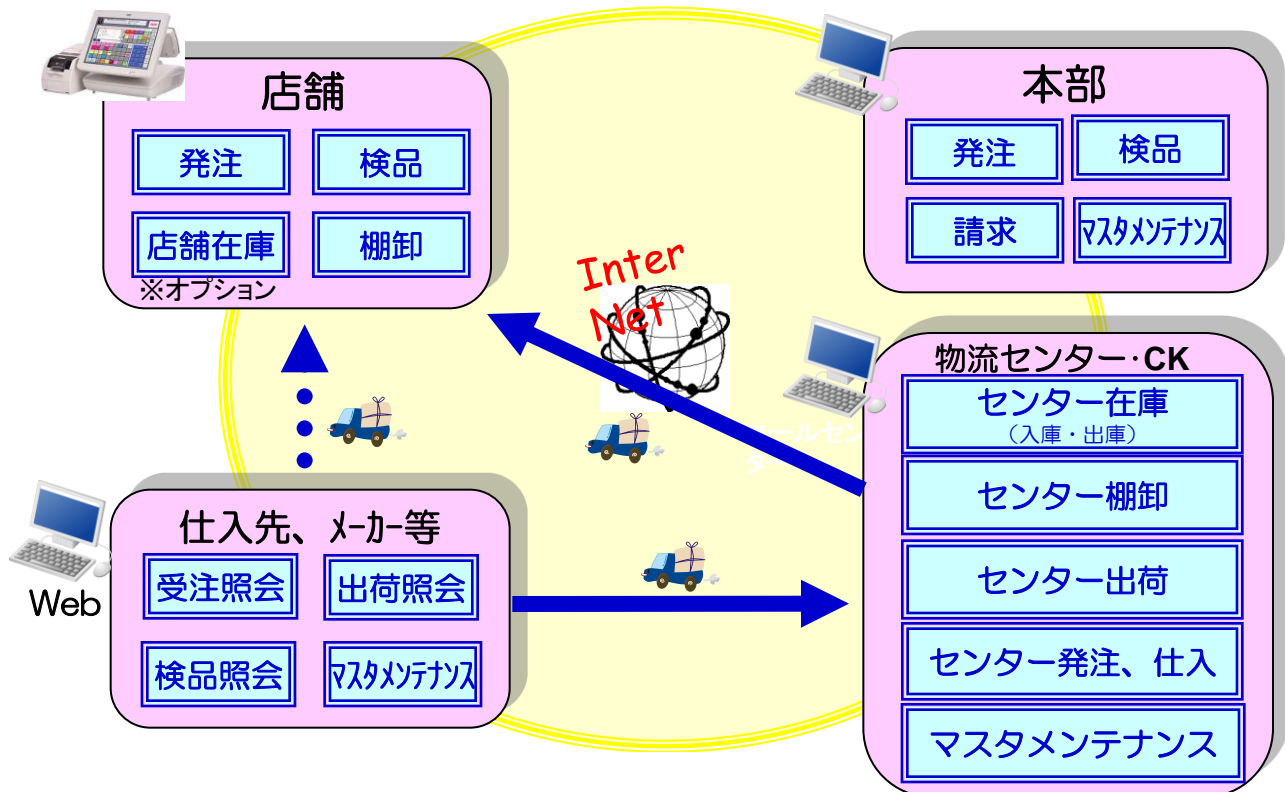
店舗

発注

検品

店舗在庫

棚卸

※オプション

本部

発注

検品

請求

ﾏｽﾀﾒﾝﾃﾅﾝｽ

Inter Net

物流センター･CK

センター在庫
（入庫・出庫）

センター棚卸

センター出荷

センター発注、仕入

マスタメンテナンス

仕入先、ﾒｰｶｰ等

受注照会

出荷照会

検品照会

ﾏｽﾀﾒﾝﾃﾅﾝｽ

Web